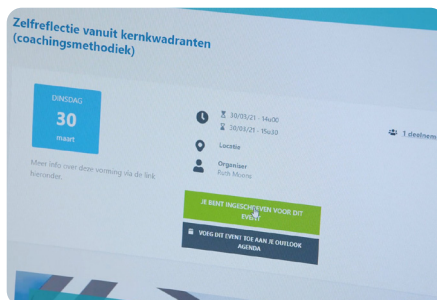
Zelfreflectie vanuit kernkwadranten (coachingsmethodiek)

DINSDAG
30
maart

Meer info over deze vorming via de link hieronder.

30/03/21 - 14u00
30/03/21 - 15u30

Locatie

Organiser
Ruth Moerie

1 deelnem

JE BENT INGESCHREVEN VOOR DIT EVENT

VOEG DIT EVENT TOE AAN JE OUTLOOK AGENDA